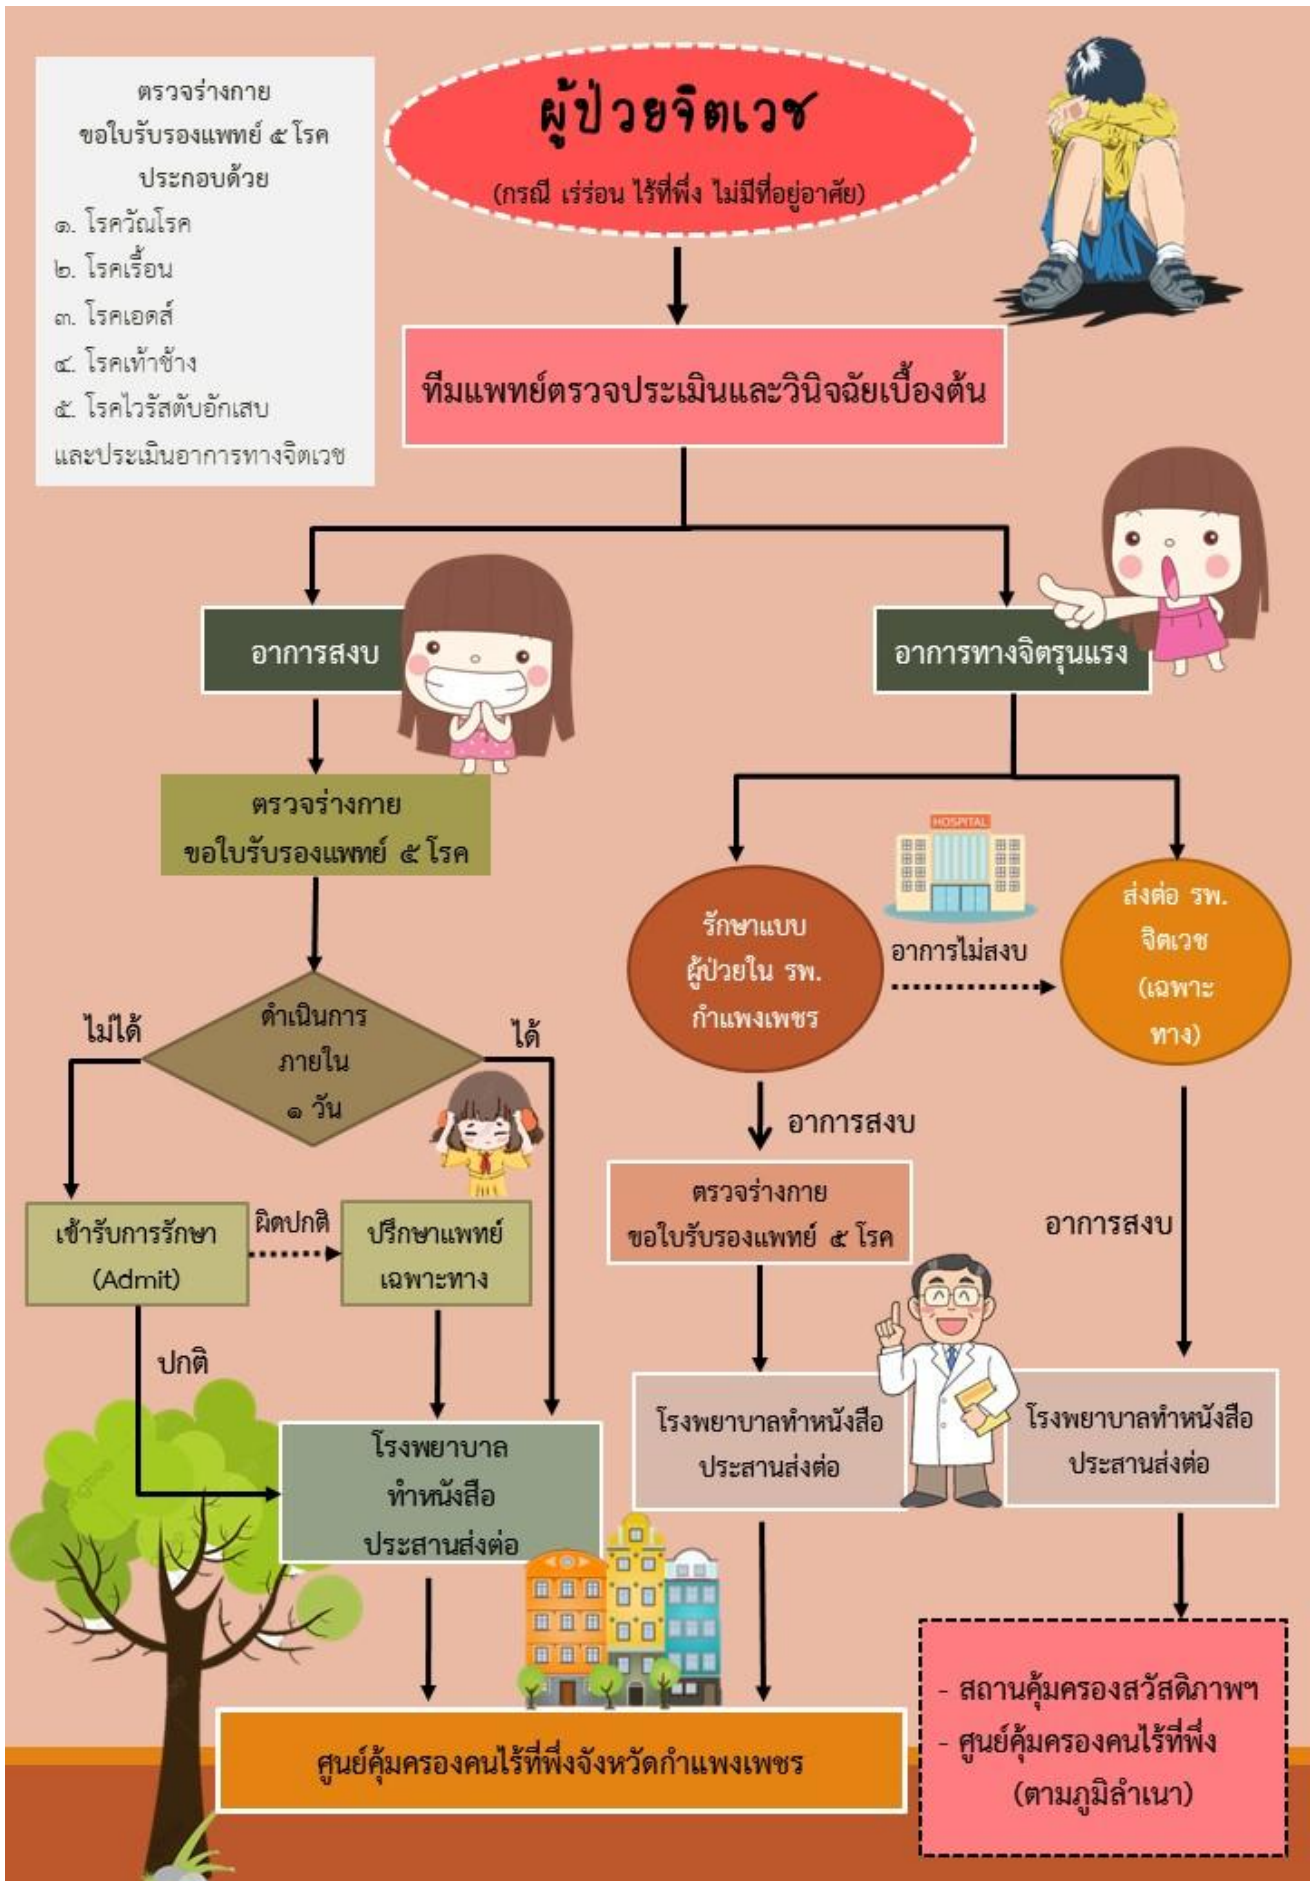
ตรวจร่างกาย
ขอใบรับรองแพทย์ ๕ โรค
ประกอบด้วย
๑. โรควัณโรค
๒. โรคเรื้อน
๓. โรคเอดส์
๔. โรคเท้าช้าง
๕. โรคไวรัสตับอักเสบ
และประเมินอาการทางจิตเวช

ผู้ป่วยจิตเวช
(กรณี เร่ร่อน ไร้ที่พึ่ง ไม่มีที่อยู่อาศัย)

ทีมแพทย์ตรวจประเมินและวินิจฉัยเบื้องต้น

อาการสงบ

อาการทางจิตรุนแรง

ตรวจร่างกาย
ขอใบรับรองแพทย์ ๕ โรค

HOSPITAL

รักษาแบบ
ผู้ป่วยใน รพ.
กำแพงเพชร

อาการไม่สงบ

ส่งต่อ รพ.
จิตเวช
(เฉพาะ
ทาง)

ไม่ได้

ดำเนินการ
ภายใน
๑ วัน

ได้

อาการสงบ

ตรวจร่างกาย
ขอใบรับรองแพทย์ ๕ โรค

อาการสงบ

เข้ารับการรักษา
(Admit)

ผิดปกติ

ปรึกษาแพทย์
เฉพาะทาง

ปกติ

โรงพยาบาล
ทำหนังสือ
ประสานส่งต่อ

โรงพยาบาลทำหนังสือ
ประสานส่งต่อ

โรงพยาบาลทำหนังสือ
ประสานส่งต่อ

ศูนย์คุ้มครองคนไร้ที่พึ่งจังหวัดกำแพงเพชร

- สถานคุ้มครองสวัสดิภาพฯ
- ศูนย์คุ้มครองคนไร้ที่พึ่ง
(ตามภูมิลำเนา)